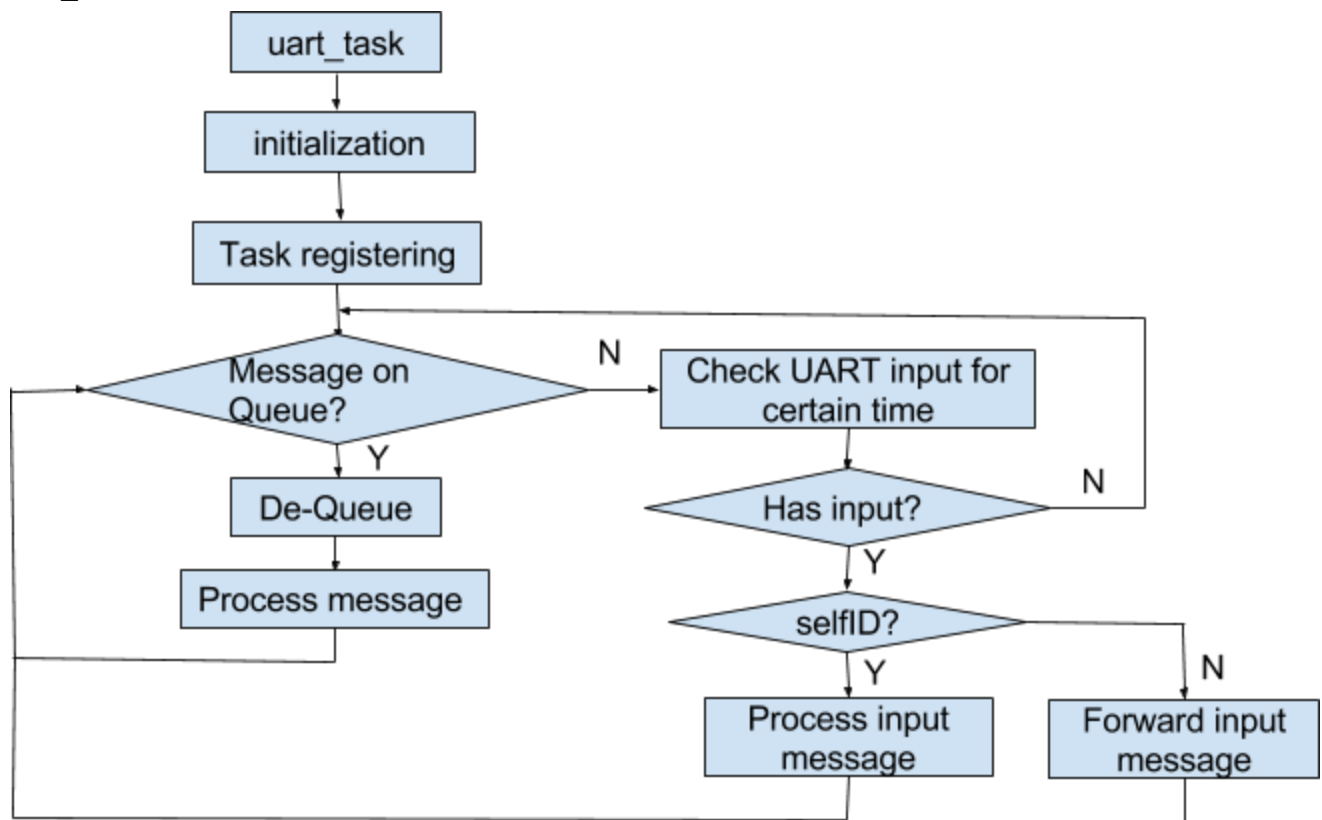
uart_task

initialization

Task registering

Message on Queue?

N

Check UART input for certain time

Y

De-Queue

Has input?

N

Process message

Y

selfID?

Y

N

Process input message

Forward input message